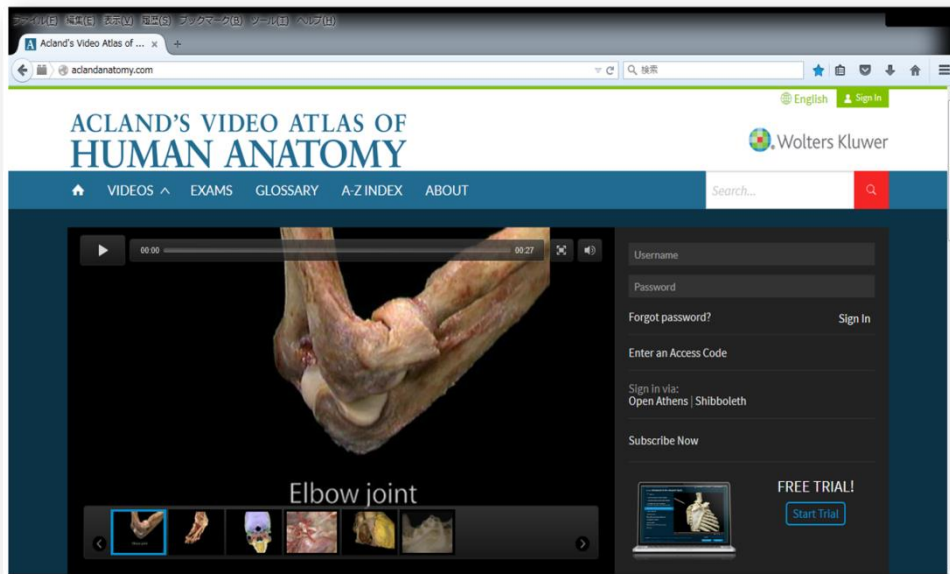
ファイル(F) 編集(E) 表示(V) 履歴(S) ブックマーク(B) ツール(T) ヘルプ(H)

Acland's Video Atlas of ... ×

aclandanatomy.com

検索

English Sign In

ACLAND'S VIDEO ATLAS OF
HUMAN ANATOMY

Wolters Kluwer

VIDEOS EXAMS GLOSSARY A-Z INDEX ABOUT

Search...

00:00 00:27

Username

Password

Forgot password? Sign In

Enter an Access Code

Sign in via:
Open Athens | Shibboleth

Subscribe Now

Elbow joint

FREE TRIAL!

Start Trial